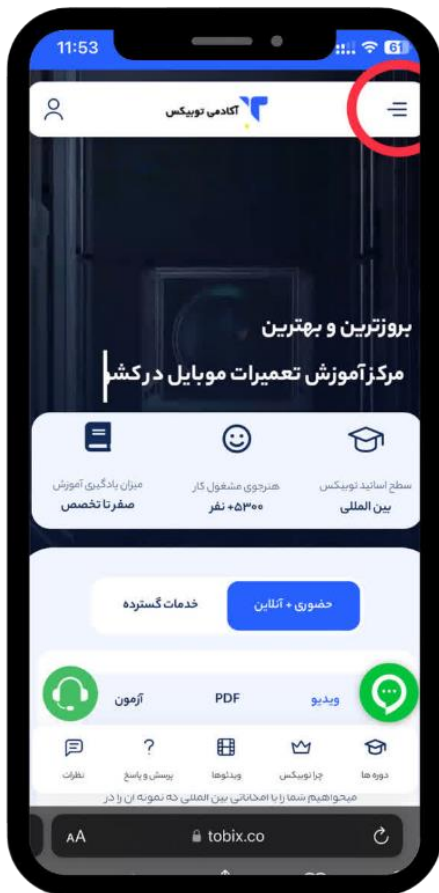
11:53

61

آکادمی توبیکس

بروزترین و بهترین

مرکزآموزش تعمیرات موبایل درکش

سطح اساتید توبیکس
بین المللی

هنرجوی مشغول کار
+۵۳۰۰ نفر

میزان یادگیری آموزش
صفرتا تخصص

حضوری + آنلاین

خدمات گسترده

ویدیو

PDF

آزمون

دوره ها

چرا توبیکس

ویدئوها

پرسش و پاسخ

نظرات

میخواهیم شما را با امکاناتی بین المللی که نمونه آن را در

AA

tobix.co